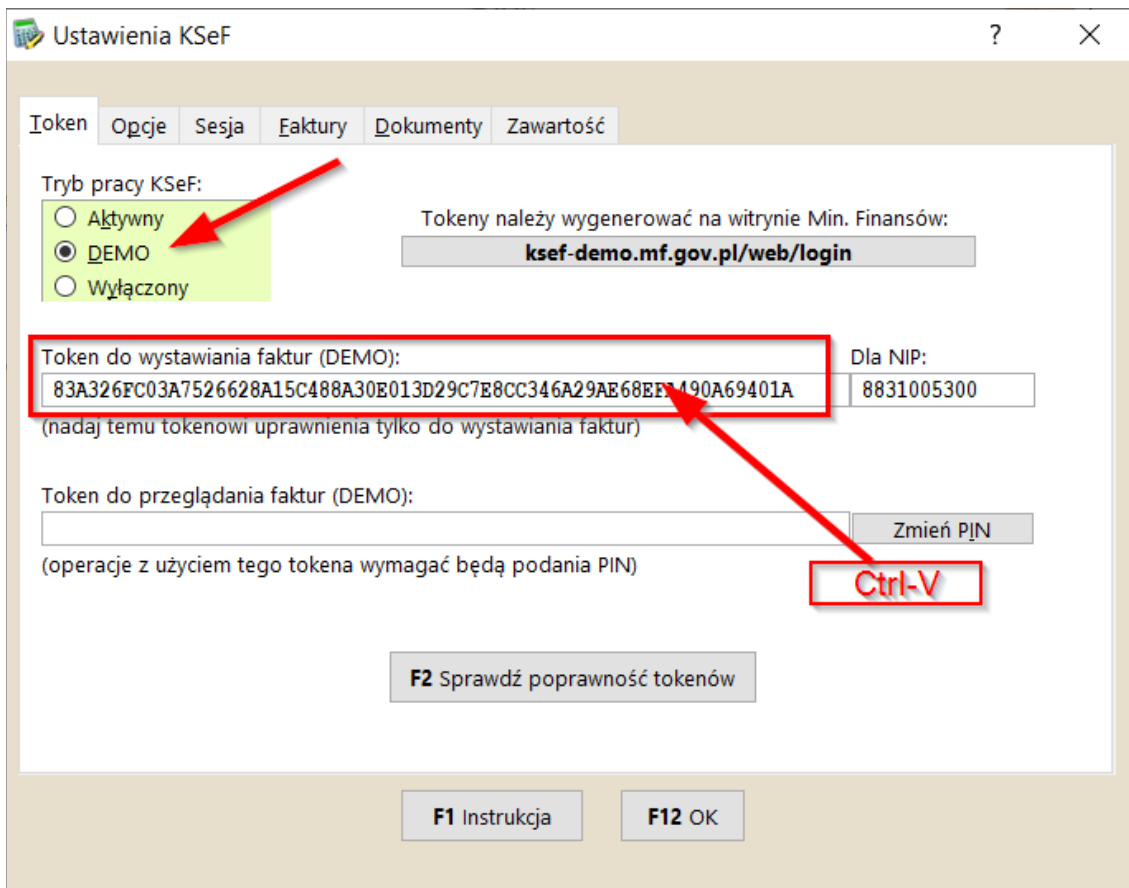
Ustawienia KSeF

?

X

Token | Opcje | Sesja | Faktury | Dokumenty | Zawartość

Tryb pracy KSeF:
Aktywny
DEMO
Wyłączony

Tokeny należy wygenerować na witrynie Min. Finansów:
ksef-demo.mf.gov.pl/web/login

Token do wystawiania faktur (DEMO):
83A326FC03A7526628A15C488A30E013D29C7E8CC346A29AE68E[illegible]490A69401A

Dla NIP:
8831005300

(nadaj temu tokenowi uprawnienia tylko do wystawiania faktur)

Token do przeglądania faktur (DEMO):

Zmień PIN

(operacje z użyciem tego tokena wymagać będą podania PIN)

Ctrl-V

F2 Sprawdź poprawność tokenów

F1 Instrukcja

F12 OK